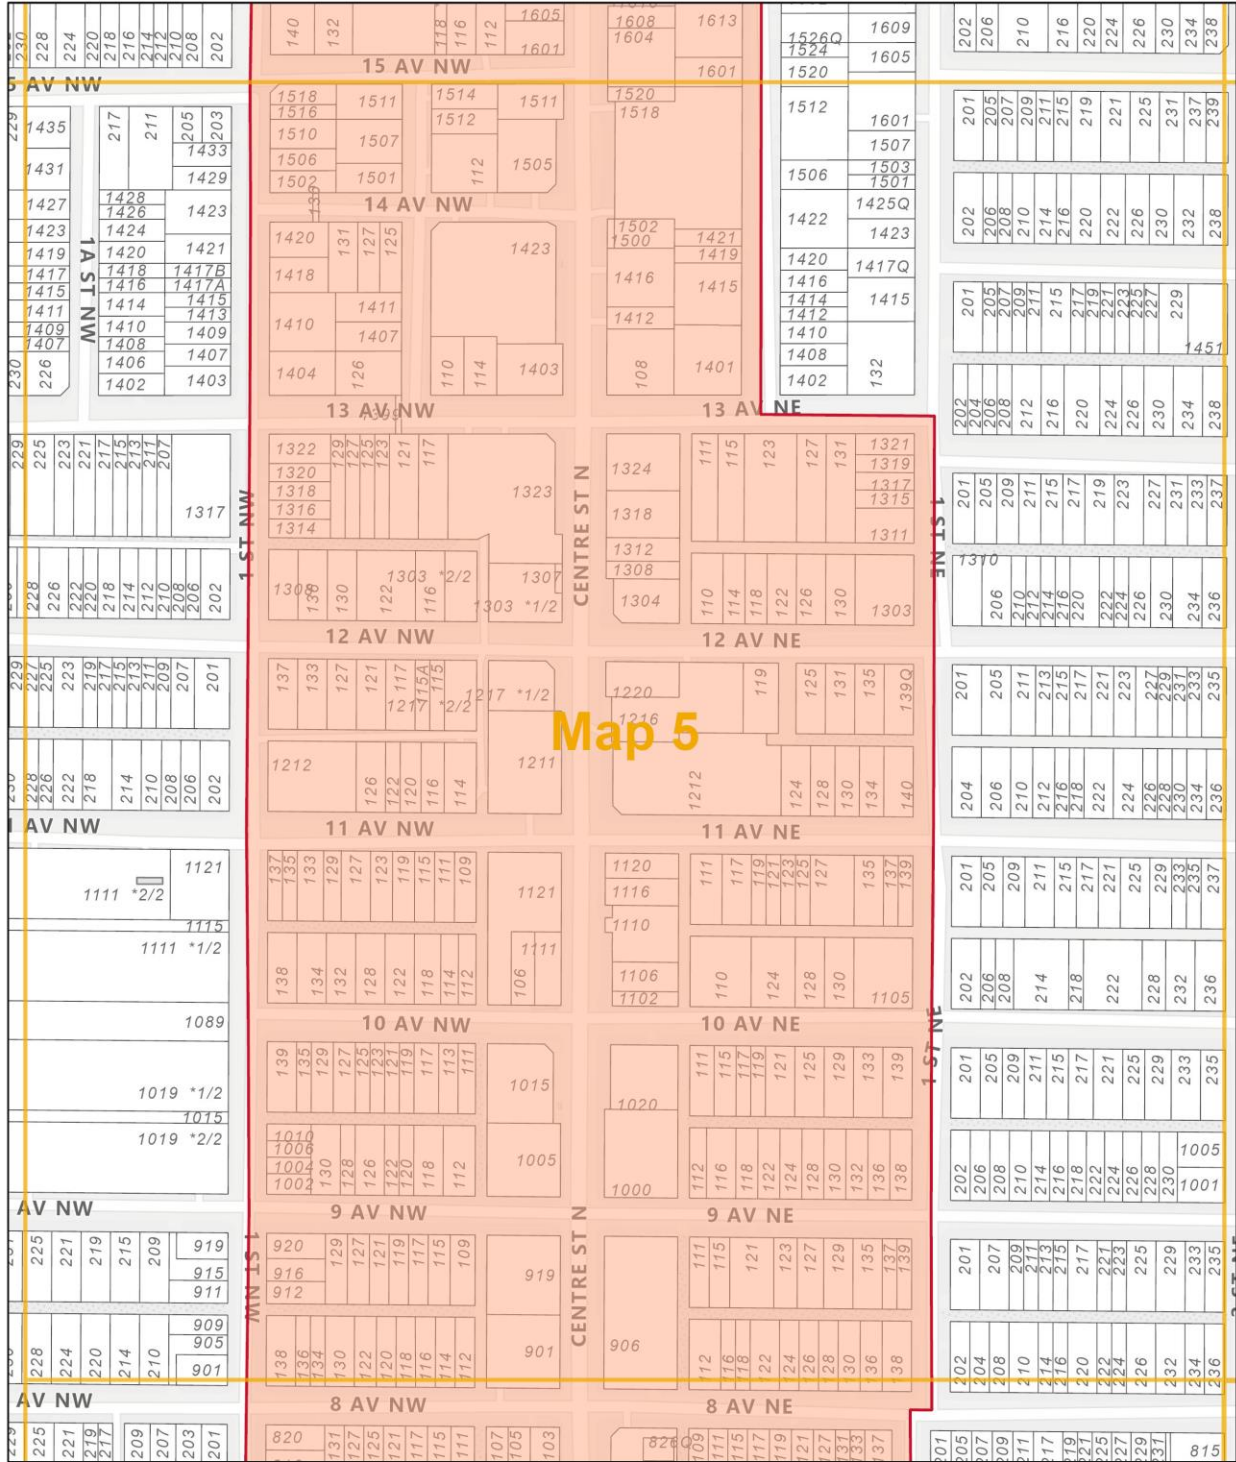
Map 5

15 AV NW
14 AV NW
13 AV NW
13 AV NE
12 AV NW
12 AV NE
11 AV NW
11 AV NE
10 AV NW
10 AV NE
9 AV NW
9 AV NE
8 AV NW
8 AV NE
1A ST NW
1 ST NW
CENTRE ST N
1 ST NE

1605
1601
1608
1604
1613
1601
1609
1605
1526Q
1524
1520
1518
1516
1511
1514
1512
1511
1510
1507
1506
1502
1501
1505
1520
1518
1512
1601
1507
1506
1503
1501
1435
1433
1431
1429
1427
1428
1426
1423
1423
1421
1420
1419
1418
1417
1417B
1417A
1416
1415
1414
1413
1411
1410
1409
1407
1408
1406
1407
1402
1403
1420
1418
1411
1410
1407
1404
1423
1403
1502
1500
1421
1419
1416
1415
1412
1401
1422
1425Q
1423
1420
1417Q
1416
1414
1415
1412
1410
1408
1402
1451
1322
1320
1318
1316
1314
1323
1317
1324
1318
1312
1308
1304
1321
1319
1317
1315
1311
1310
1303
1308
1303 *2/2
1307
1303 *1/2
1220
1216
1212
1217 *1/2
1217 *2/2
1211
1212
139Q
1121
1111 *2/2
1115
1111 *1/2
1120
1116
1110
1121
1111
1106
1102
1105
1089
1019 *1/2
1015
1019 *2/2
1015
1010
1006
1004
1002
1005
1020
1000
1005
1001
920
916
912
919
919
915
911
909
905
901
901
906
820
826
815